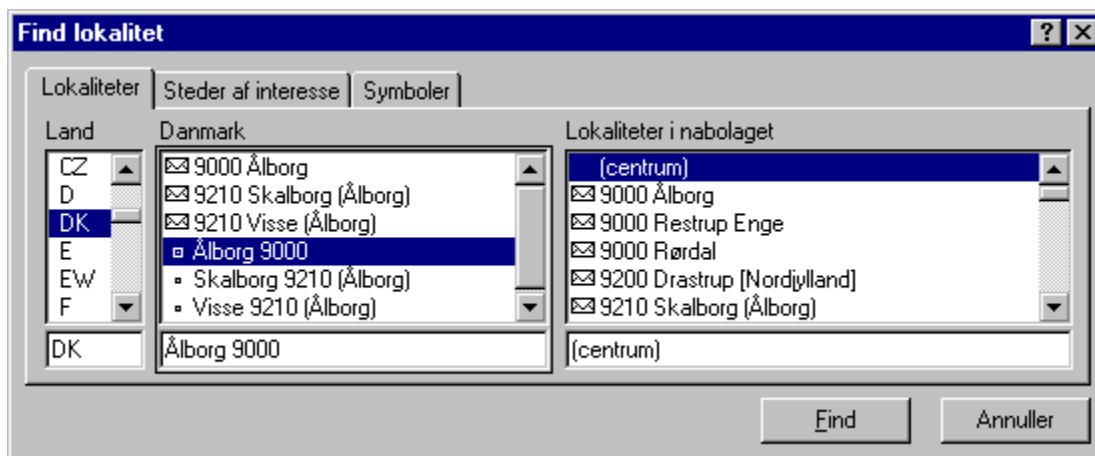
Find lokalitet

? X

Lokaliteter | Steder af interesse | Symboler

Land

CZ
D
DK
E
EW
F

DK

Danmark

9000 Ålborg
9210 Skalborg (Ålborg)
9210 Visse (Ålborg)
Ålborg 9000
Skalborg 9210 (Ålborg)
Visse 9210 (Ålborg)

Ålborg 9000

Lokaliteter i nabolaget

(centrum)
9000 Ålborg
9000 Restrup Enge
9000 Rørdal
9200 Drastrup [Nordjylland]
9210 Skalborg (Ålborg)

(centrum)

Find

Annuller